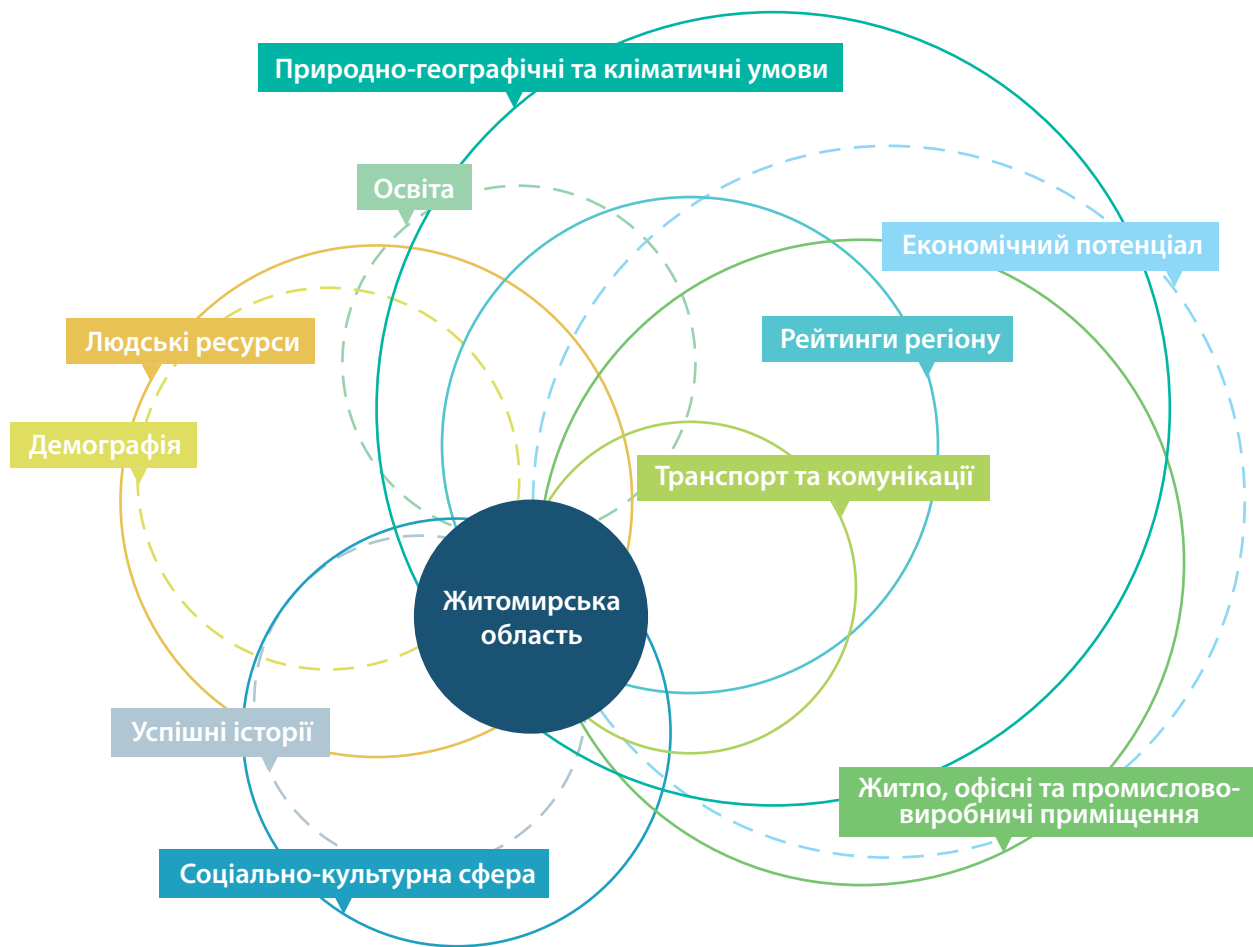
Природно-географічні та кліматичні умови

Освіта

Економічний потенціал

Людські ресурси

Рейтинги регіону

Демографія

Транспорт та комунікації

Житомирська область

Успішні історії

Житло, офісні та промислово-виробничі приміщення

Соціально-культурна сфера